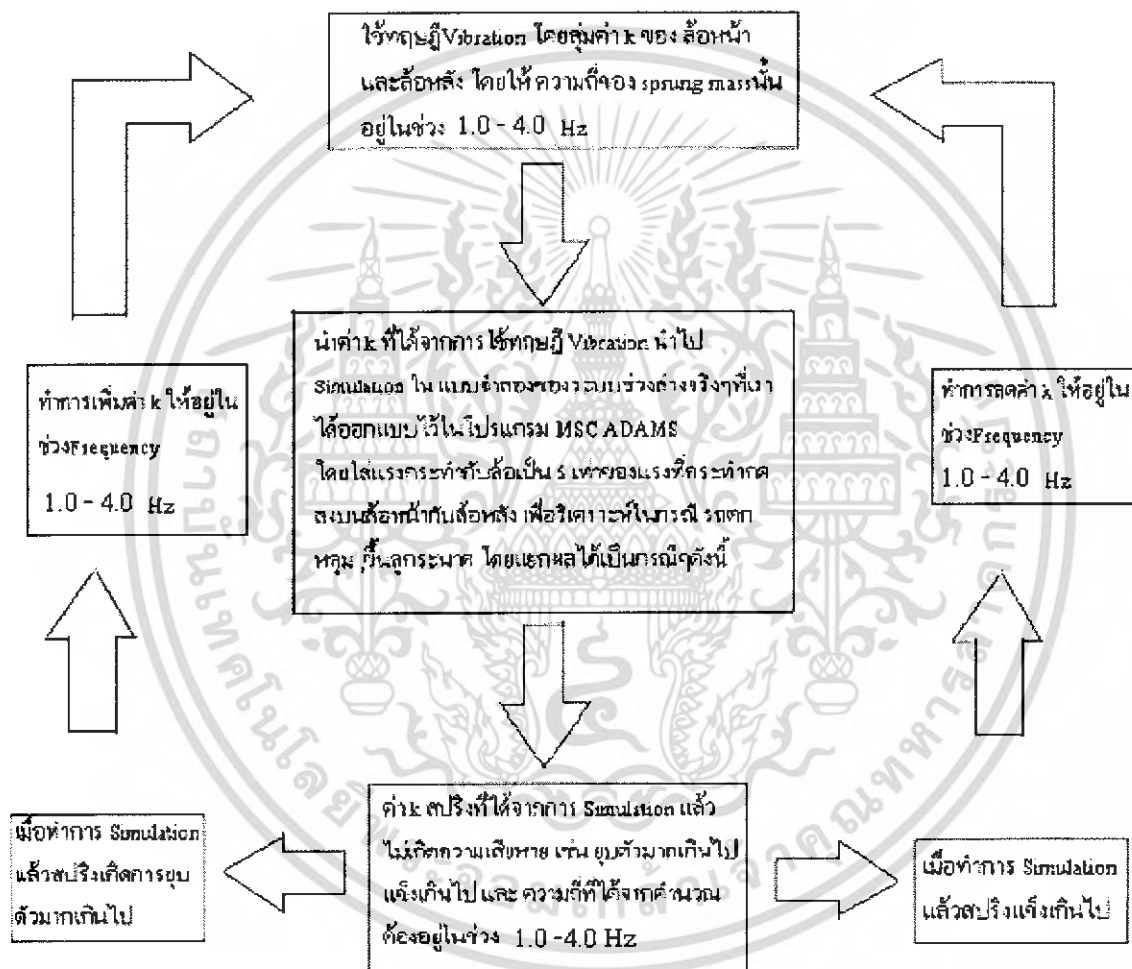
ใช้ทฤษฎี Vibration โดยสุ่มค่า k ของ ล้อหน้า และล้อหลัง โดยให้ ความถี่ของ sprung mass นั้น อยู่ในช่วง 1.0 - 4.0 Hz

นำค่า k ที่ได้จากการ ใช้ทฤษฎี Vibration นำไป Simulation ใน แบบจำลองของระบบช่วงล่างจริงๆที่เรา ได้ออกแบบไว้ในโปรแกรม MSC ADAMS โดยใส่แรงกระทำกับล้อเป็น 5 เท่าของแรงที่กระทำลง ลงบนล้อหน้ากับล้อหลัง เพื่อวิเคราะห์ในกรณี รถตกหลุม ,ขึ้นลูกระนาด โดยแยกผลได้เป็นกรณีๆดังนี้

ทำการเพิ่มค่า k ให้อยู่ใน ช่วงFrequency 1.0 - 4.0 Hz

ทำการลดค่า k ให้อยู่ใน ช่วงFrequency 1.0 - 4.0 Hz

ค่า k สปริงที่ได้จากการ Simulation แล้ว ไม่เกิดความเสียหาย เช่น ยุบตัวมากเกินไป แข็งเกินไป และ ความถี่ที่ได้จากคำนวณ ต้องอยู่ในช่วง 1.0 -4.0 Hz

เมื่อทำการ Simulation แล้วสปริงเกิดการยุบ ตัวมากเกินไป

เมื่อทำการ Simulation แล้วสปริงแข็งเกินไป